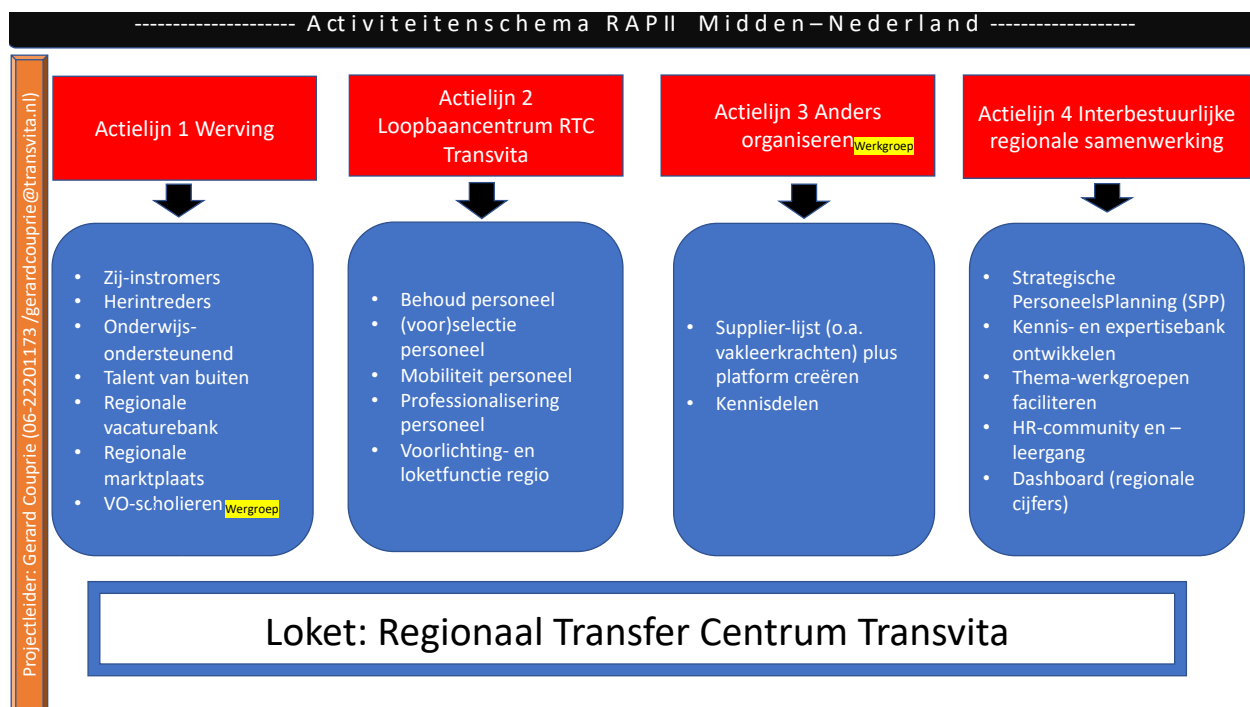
-------------------- Activiteitenschema RAPII Midden–Nederland -------------------

Projectleider: Gerard Couprie (06-22201173 /gerardcouprie@transvita.nl)

Actielijn 1 Werving

- Zij-instromers
- Herintreders
- Onderwijs-ondersteunend
- Talent van buiten
- Regionale vacaturebank
- Regionale marktplaats
- VO-scholieren Wergroep

Actielijn 2 Loopbaancentrum RTC Transvita

- Behoud personeel
- (voor)selectie personeel
- Mobiliteit personeel
- Professionalisering personeel
- Voorlichting- en loketfunctie regio

Actielijn 3 Anders organiseren Werkgroep

- Supplier-lijst (o.a. vakleerkrachten) plus platform creëren
- Kennisdelen

Actielijn 4 Interbestuurlijke regionale samenwerking

- Strategische PersoneelsPlanning (SPP)
- Kennis- en expertisebank ontwikkelen
- Thema-werkgroepen faciliteren
- HR-community en –leergang
- Dashboard (regionale cijfers)

Loket: Regionaal Transfer Centrum Transvita